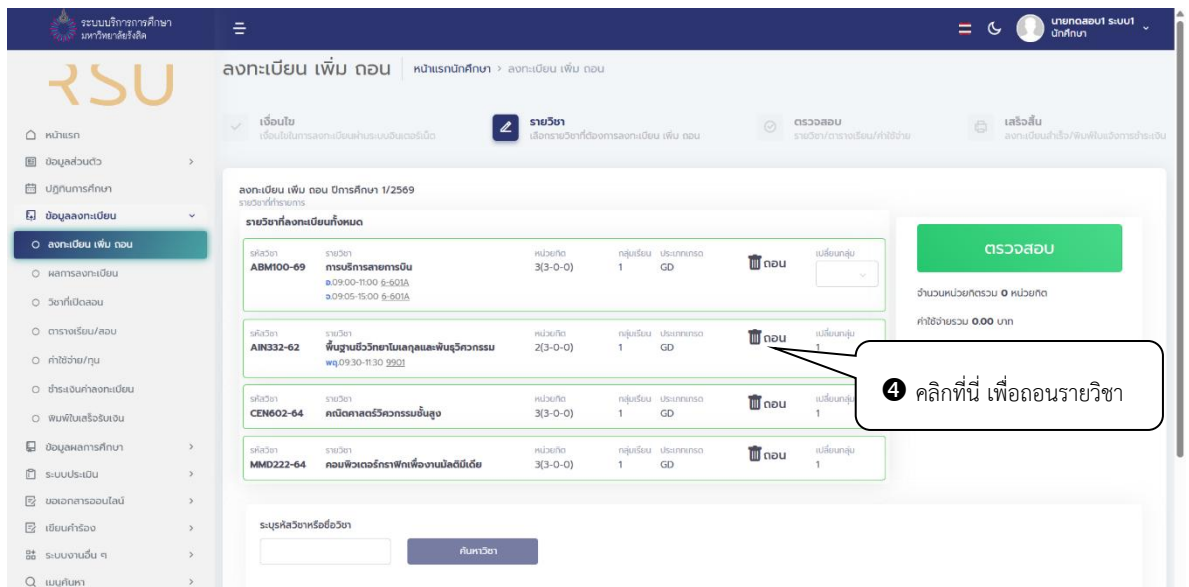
ระบบบริการการศึกษา มหาวิทยาลัยรังสิต

นายทดสอบ1 ระบบ1
นักศึกษา

RSU

หน้าแรก
ข้อมูลส่วนตัว
ปฏิทินการศึกษา
ข้อมูลลงทะเบียน
ลงทะเบียน เพิ่ม ถอน
ผลการลงทะเบียน
วิชาที่เปิดสอน
ตารางเรียน/สอบ
ค่าใช้จ่าย/ทุน
ชำระเงินค่าลงทะเบียน
พิมพ์ใบเสร็จรับเงิน
ข้อมูลผลการศึกษา
ระบบประเมิน
ขอเอกสารออนไลน์
เขียนคำร้อง
ระบบงานอื่น ๆ
เมนูค้นหา

ลงทะเบียน เพิ่ม ถอน | หน้าแรกนักศึกษา > ลงทะเบียน เพิ่ม ถอน

เงื่อนไข
เงื่อนไขในการลงทะเบียนผ่านระบบอินเตอร์เน็ต

รายวิชา
เลือกรายวิชาที่ต้องการลงทะเบียน เพิ่ม ถอน

ตรวจสอบ
รายวิชา/ตารางเรียน/ค่าใช้จ่าย

เสร็จสิ้น
ลงทะเบียนสำเร็จ/พิมพ์ใบแจ้งการชำระเงิน

ลงทะเบียน เพิ่ม ถอน ปีการศึกษา 1/2569
รายวิชาที่ทำรายการ

รายวิชาที่ลงทะเบียนทั้งหมด

| รหัสวิชา | รายวิชา | หน่วยกิต | กลุ่มเรียน | ประเภทเกรด | | เปลี่ยนกลุ่ม |
|---|---|---|---|---|---|---|
| ABM100-69 | การบริการสายการบิน อ.09:00-11:00 6-601A อ.09:05-15:00 6-601A | 3(3-0-0) | 1 | GD | ถอน | |
| AIN332-62 | พื้นฐานชีววิทยาโมเลกุลและพันธุวิศวกรรม พฤ.09:30-11:30 9901 | 2(3-0-0) | 1 | GD | ถอน | |
| CEN602-64 | คณิตศาสตร์วิศวกรรมขั้นสูง | 3(3-0-0) | 1 | GD | ถอน | 1 |
| MMD222-64 | คอมพิวเตอร์กราฟิกเพื่องานมัลติมีเดีย | 3(3-0-0) | 1 | GD | ถอน | 1 |

ตรวจสอบ

จำนวนหน่วยกิตรวม 0 หน่วยกิต

ค่าใช้จ่ายรวม 0.00 บาท

❹ คลิกที่นี่ เพื่อถอนรายวิชา

ระบุรหัสวิชาหรือชื่อวิชา

ค้นหาวิชา